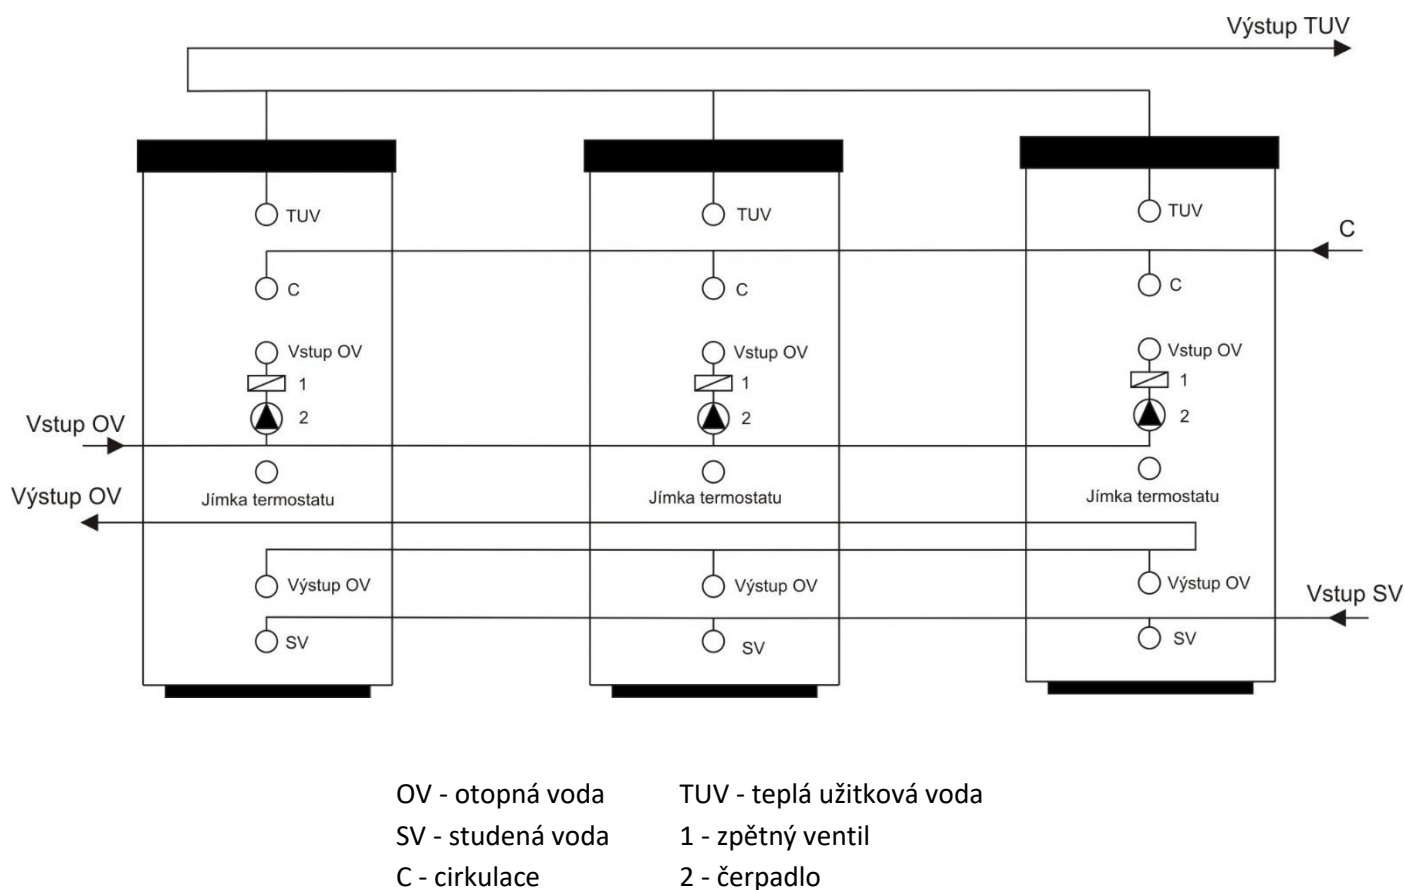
Výstup TUV

TUV
C
Vstup OV
1
2
Jímka termostatu
Výstup OV
SV

TUV
C
Vstup OV
1
2
Jímka termostatu
Výstup OV
SV

TUV
C
Vstup OV
1
2
Jímka termostatu
Výstup OV
SV

C
Vstup OV
Výstup OV
Vstup SV

OV - otopná voda
SV - studená voda
C - cirkulace

TUV - teplá užitková voda
1 - zpětný ventil
2 - čerpadlo